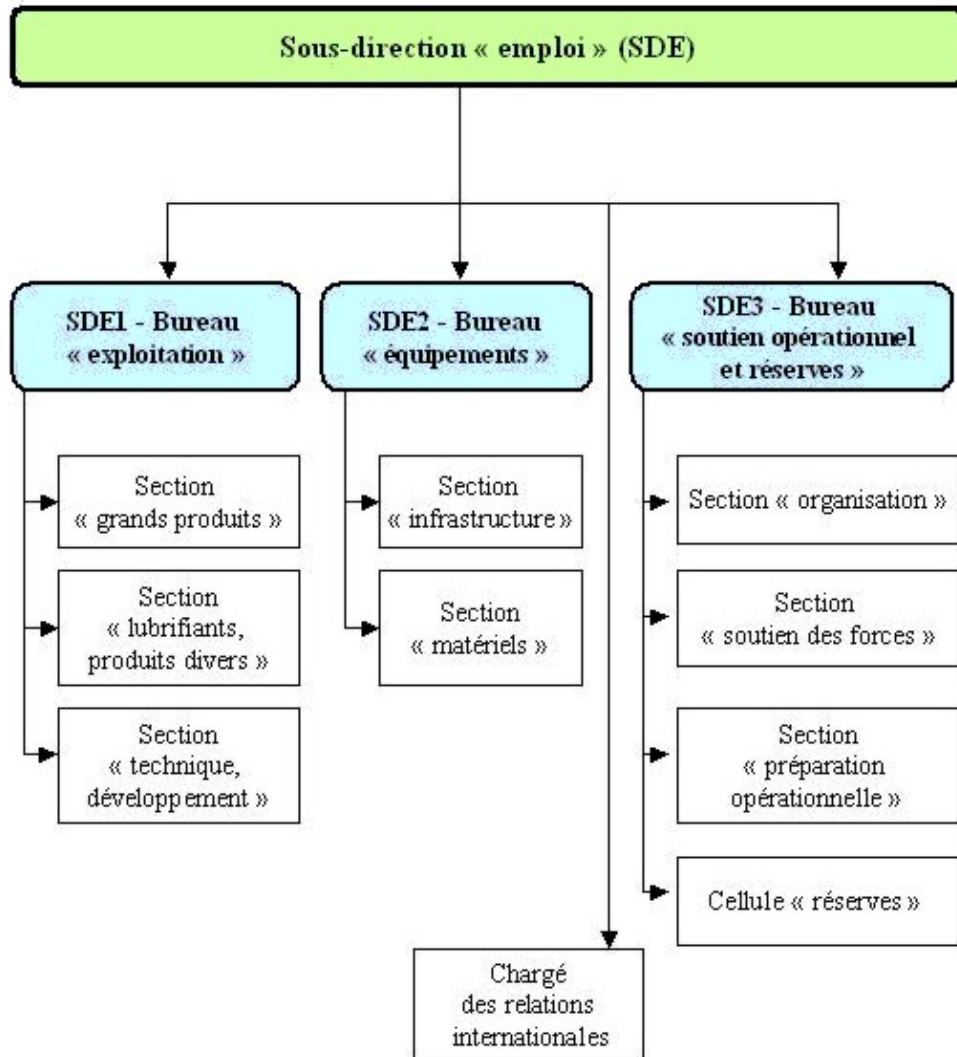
Sous-direction « emploi » (SDE)

SDE1 - Bureau « exploitation »

Section « grands produits »

Section « lubrifiants, produits divers »

Section « technique, développement »

SDE2 - Bureau « équipements »

Section « infrastructure »

Section « matériels »

SDE3 - Bureau « soutien opérationnel et réserves »

Section « organisation »

Section « soutien des forces »

Section « préparation opérationnelle »

Cellule « réserves »

Chargé des relations internationales